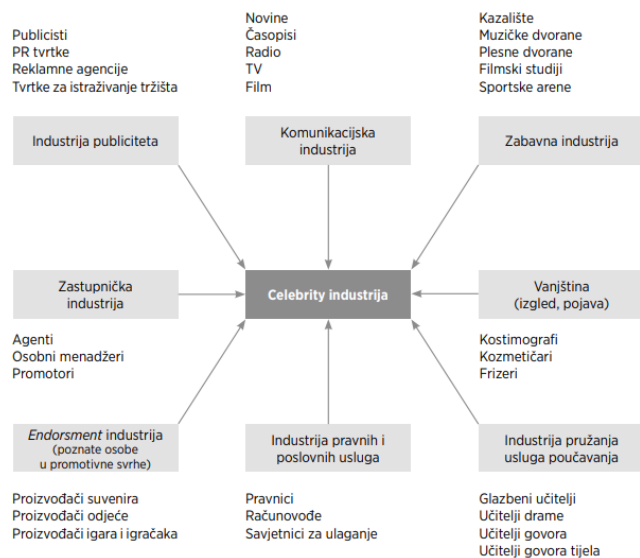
Publicisti
PR tvrtke
Reklamne agencije
Tvrtke za istraživanje tržišta

Novine
Časopisi
Radio
TV
Film

Kazalište
Muzičke dvorane
Plesne dvorane
Filmski studiji
Sportske arene

Industrija publiciteta

Komunikacijska industrija

Zabavna industrija

Zastupnička industrija

Celebrity industrija

Vanjština (izgled, pojava)

Agenti
Osobni menadžeri
Promotori

Kostimografi
Kozmetičari
Frizeri

*Endorsment* industrija (poznate osobe u promotivne svrhe)

Industrija pravnih i poslovnih usluga

Industrija pružanja usluga poučavanja

Proizvođači suvenira
Proizvođači odjeće
Proizvođači igara i igračaka

Pravnici
Računovođe
Savjetnici za ulaganje

Glazbeni učitelji
Učitelji drame
Učitelji govora
Učitelji govora tijela